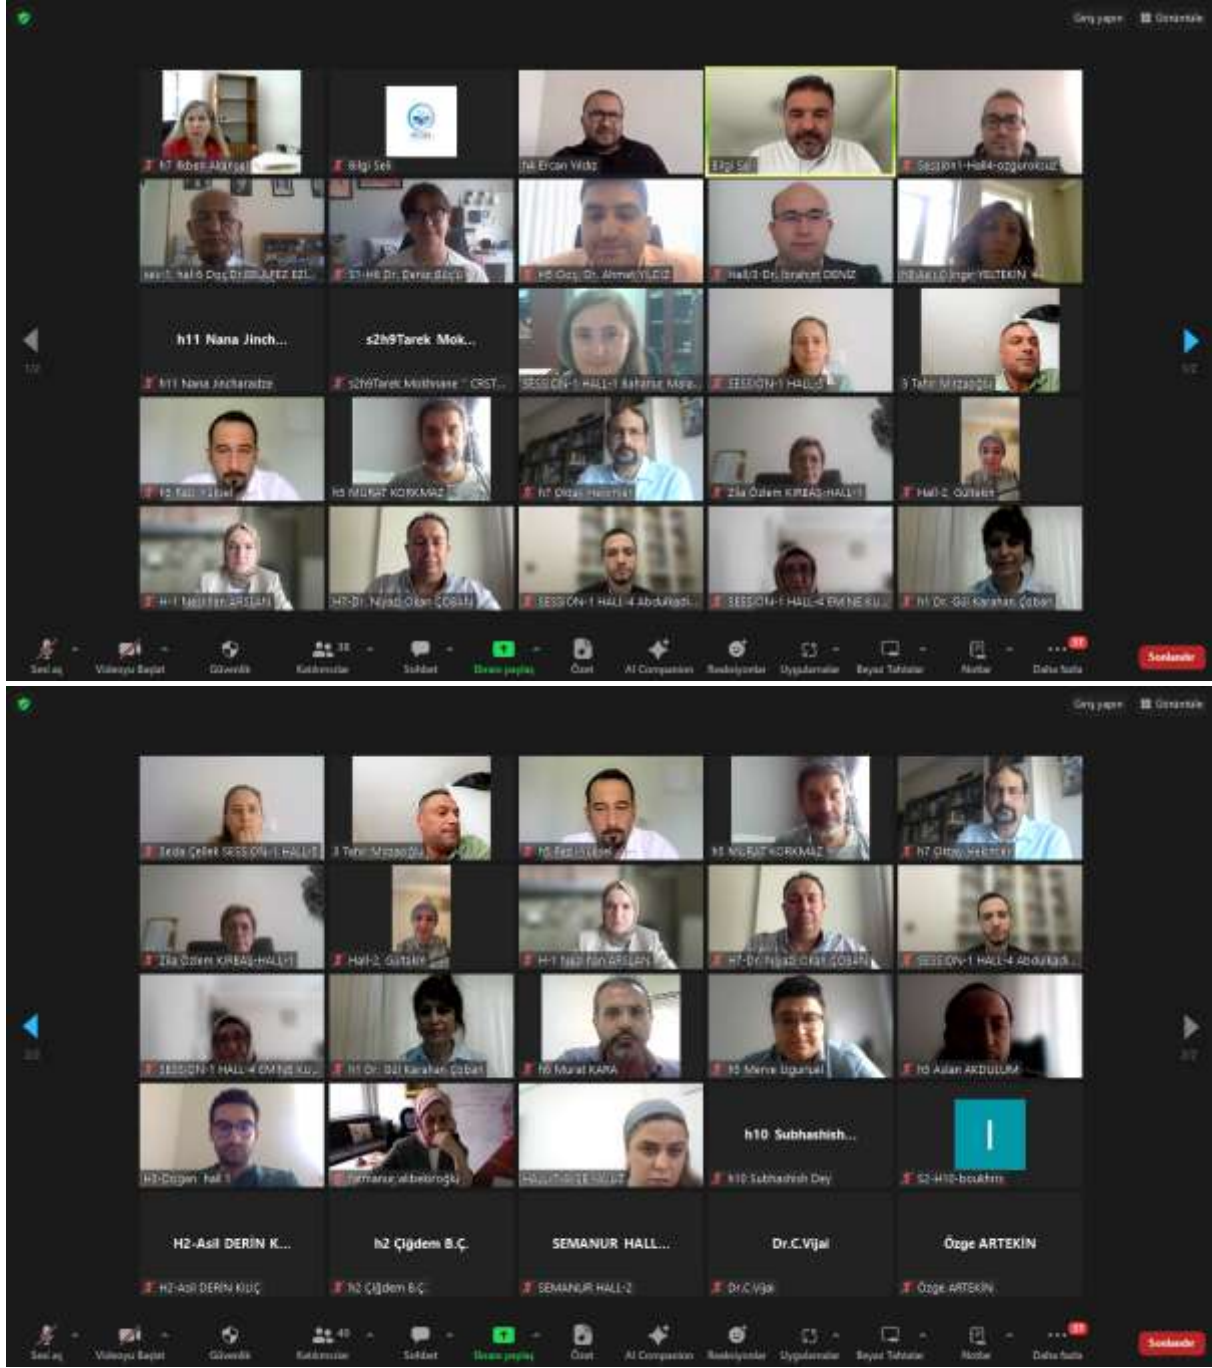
Geniş yapın Görüntüle

h7 Ribeli Akarsu
Bilgi Sel
h6 Ercan Yıldız
Bilgi Sel
Session1-Hall4-ozgurokcu

sesi1. hall 6 Doç.Dr.
S1-H6 Dr. Deniz
h5 Doç. Dr. Ahmet YILDIZ
Hall-3-Dr. İbrahim DENİZ
Hall-1 Doğan YILTEKİN

h11 Nana Jinch...
h11 Nana Jincharadze
s2h9Tarek Mok...
s2h9Tarek Mokhtane
SESSION-1 HALL-1
SESSION-1 HALL-3
3 Tahir Mirzaoğlu

h5 Fatih
h5 MURAT KORKMAZ
h7 Oktay
Zila Özlem KIRBAŞ-HALL-1
Hall-2 Gültekin

H-1 Nazlı
H7-Dr. Niyazi Okan ÇOBAN
SESSION-1 HALL-4 Abdulkadi...
SESSION-1 HALL-4 EMINE KU...
h1 Dr. Gül Karahan Çoban

Sesi aç Videoyu Başlat Güvenlik Katılımcılar Sohbet Ekranı paylaş Özet AI Companion Reaksiyonlar Uygulamalar Beyaz Tahtalar Notlar Daha fazla Sonlandır

Geniş yapın Görüntüle

Seda Çelik SESSION-1 HALL-3
3 Tahir Mirzaoğlu
h5 Fatih
h5 MURAT KORKMAZ
h7 Oktay

Zila Özlem KIRBAŞ-HALL-1
Hall-2 Gültekin
H-1 Nazlı
H7-Dr. Niyazi Okan ÇOBAN
SESSION-1 HALL-4 Abdulkadi...

SESSION-1 HALL-4 EMINE KU...
h1 Dr. Gül Karahan Çoban
h6 Murat KARA
h5 Merve
h6 Aslan AKDULUM

H2-Özgen hall 1
Semanur albeyroğlu
h10 Subhashish...
h10 Subhashish Dey
I
S2-H10-

H2-Asil DERİN K...
H2-Asil DERİN KILIÇ
h2 Çiğdem B.Ç.
h2 Çiğdem B.Ç.
SEMANUR HALL...
SEMANUR HALL-2
Dr.C.Vijai
Dr.C.Vijai
Özge ARTEKİN
Özge ARTEKİN

Sesi aç Videoyu Başlat Güvenlik Katılımcılar Sohbet Ekranı paylaş Özet AI Companion Reaksiyonlar Uygulamalar Beyaz Tahtalar Notlar Daha fazla Sonlandır